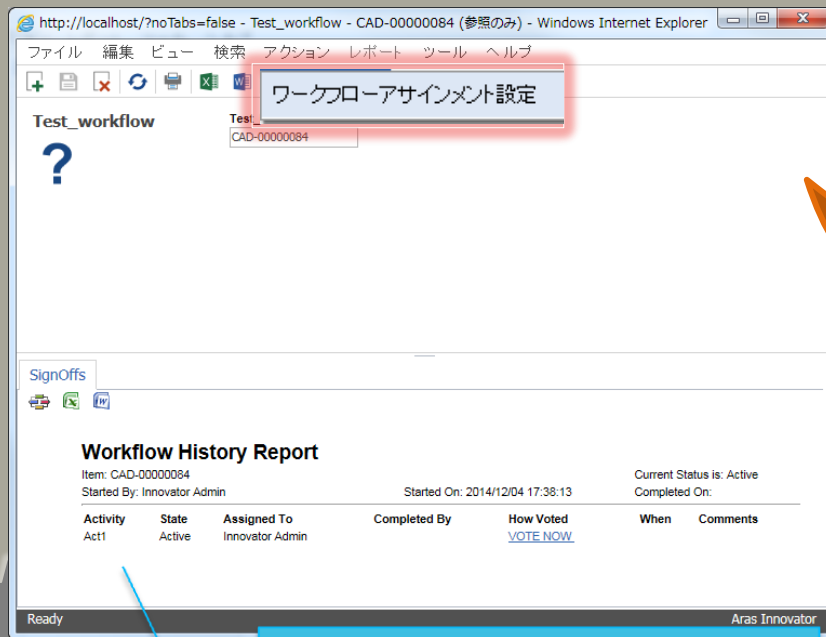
http://localhost/?noTabs=false - Test_workflow - CAD-00000084 (参照のみ) - Windows Internet Explorer

ファイル 編集 ビュー 検索 アクション レポート ツール ヘルプ

ワークフローアサインメント設定

Test_workflow

?

Test_

CAD-00000084

SignOffs

Workflow History Report

Item: CAD-00000084

Current Status is: Active

Started By: Innovator Admin

Started On: 2014/12/04 17:38:13

Completed On:

| Activity | State | Assigned To | Completed By | How Voted | When | Comments |
|---|---|---|---|---|---|---|
| Act1 | Active | Innovator Admin | | VOTE NOW | | |

Ready

Aras Innovator